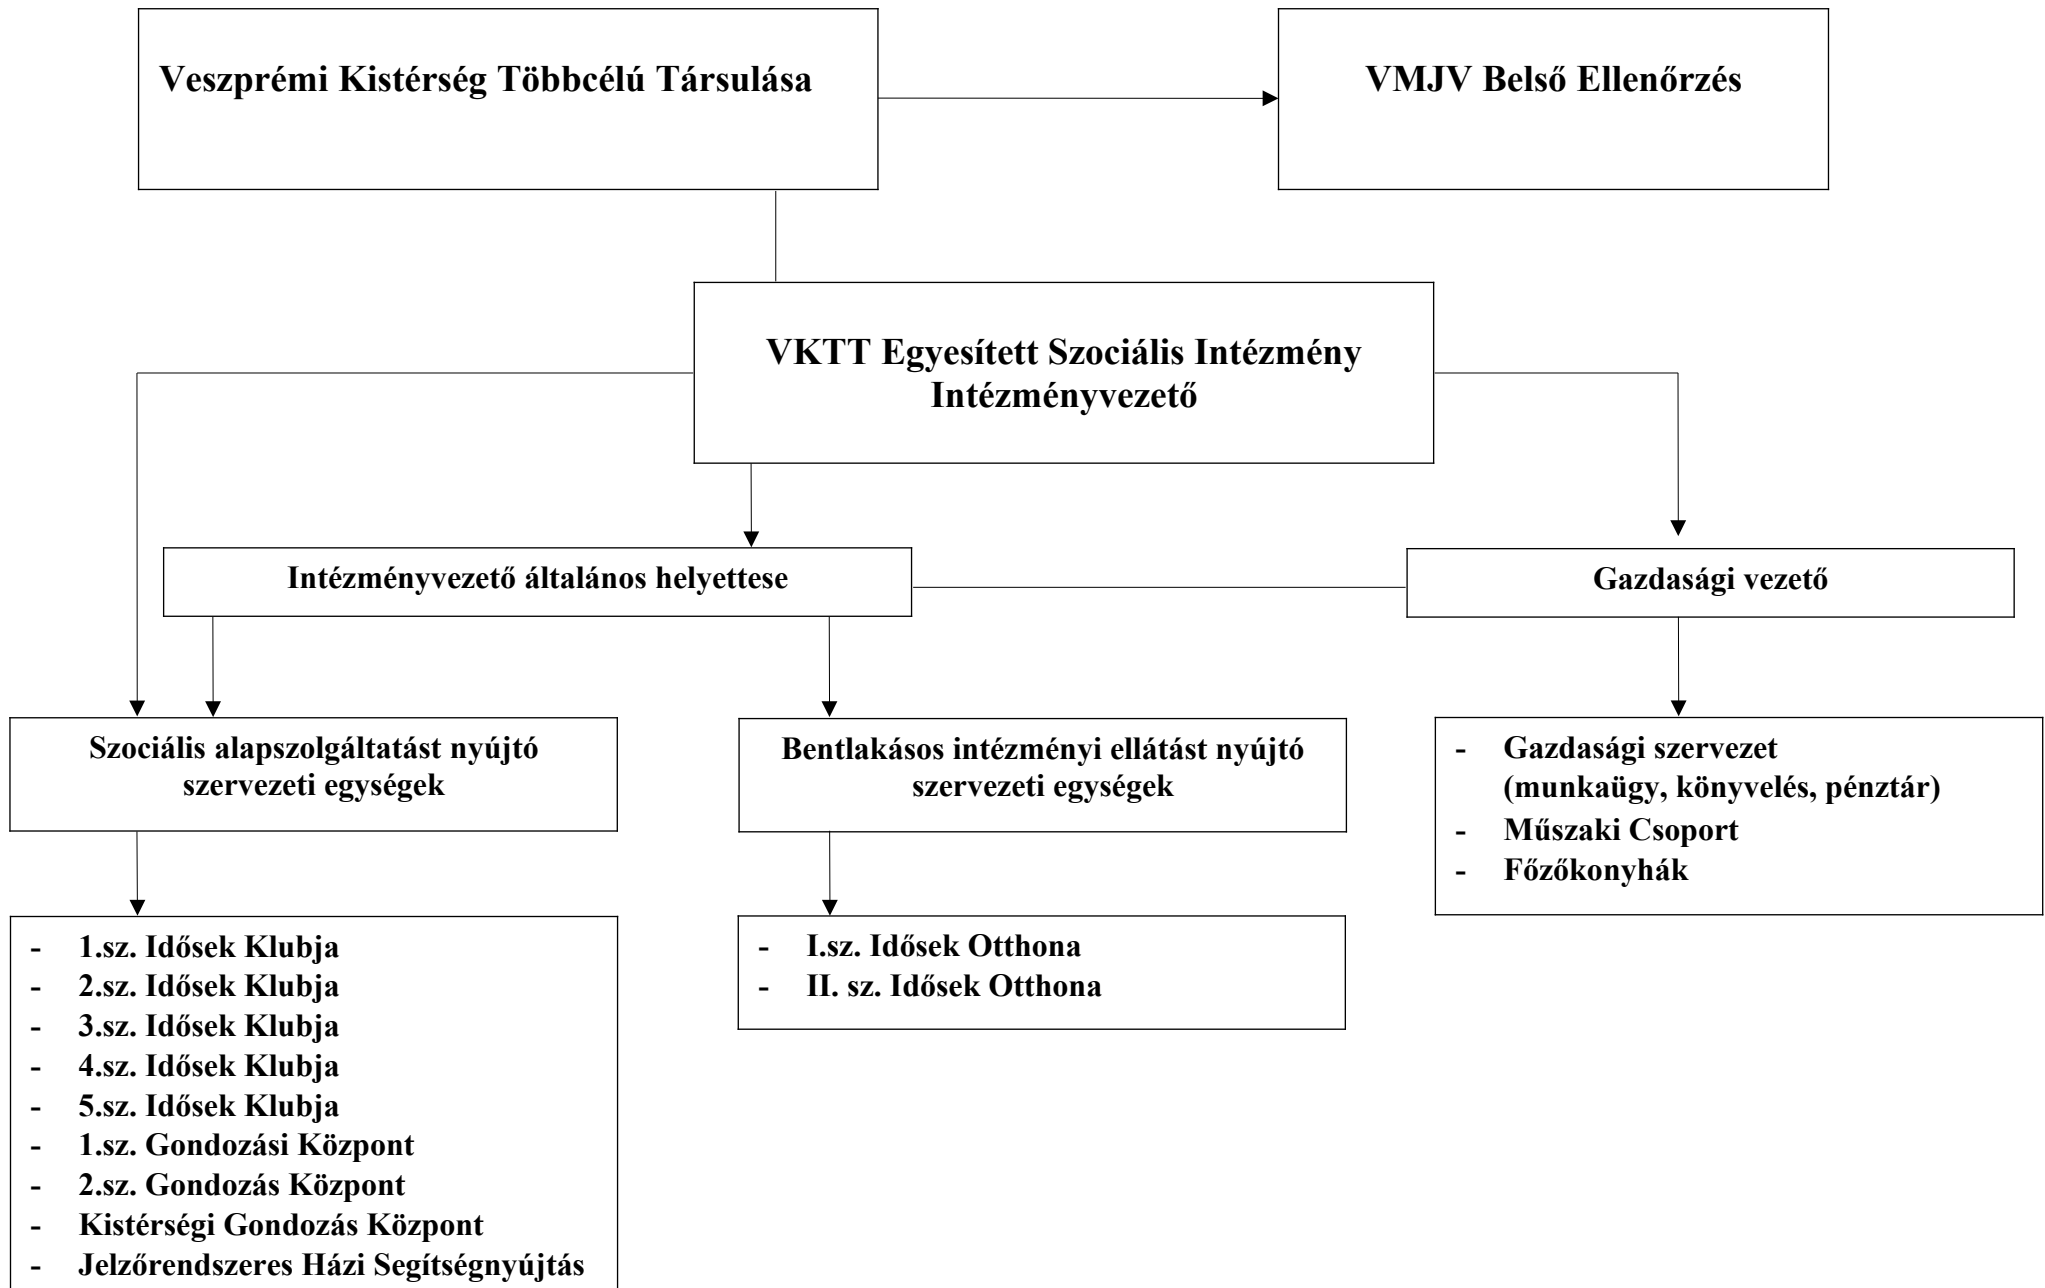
Veszprémi Kistérség Többcélú Társulása

VMJV Belső Ellenőrzés

VKTT Egyesített Szociális Intézmény
Intézményvezető

Intézményvezető általános helyettese

Gazdasági vezető

Szociális alapszolgáltatást nyújtó szervezeti egységek

Bentlakásos intézményi ellátást nyújtó szervezeti egységek

- Gazdasági szervezet (munkaügy, könyvelés, pénztár)
- Műszaki Csoport
- Főzőkonyhák

- 1.sz. Idősek Klubja
- 2.sz. Idősek Klubja
- 3.sz. Idősek Klubja
- 4.sz. Idősek Klubja
- 5.sz. Idősek Klubja
- 1.sz. Gondozási Központ
- 2.sz. Gondozás Központ
- Kistérségi Gondozás Központ
- Jelzőrendszeres Házi Segítségnyújtás

- I.sz. Idősek Otthona
- II. sz. Idősek Otthona